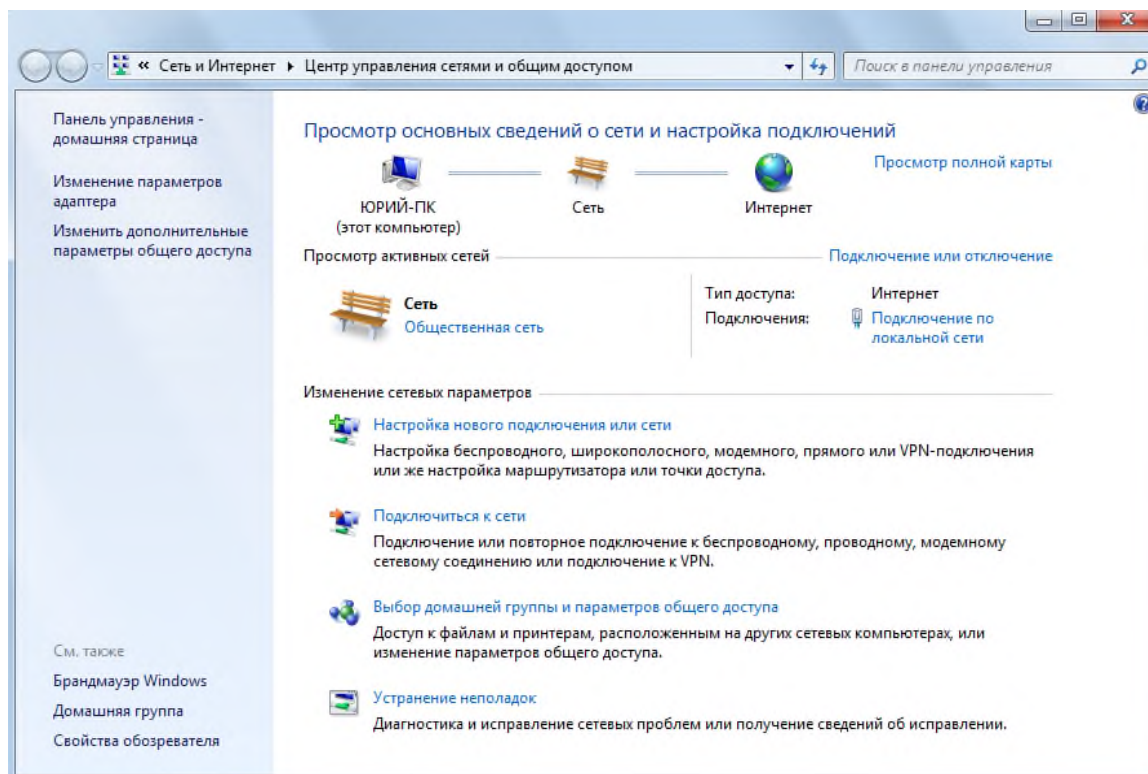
« Сеть и Интернет ▸ Центр управления сетями и общим доступом

Поиск в панели управления

Панель управления - домашняя страница

Изменение параметров адаптера

Изменить дополнительные параметры общего доступа

Просмотр основных сведений о сети и настройка подключений

Просмотр полной карты

ЮРИЙ-ПК
(этот компьютер)

Сеть

Интернет

Просмотр активных сетей

Подключение или отключение

Сеть
Общественная сеть

Тип доступа: Интернет
Подключения: Подключение по локальной сети

Изменение сетевых параметров

Настройка нового подключения или сети
Настройка беспроводного, широкополосного, модемного, прямого или VPN-подключения или же настройка маршрутизатора или точки доступа.

Подключиться к сети
Подключение или повторное подключение к беспроводному, проводному, модемному сетевому соединению или подключение к VPN.

Выбор домашней группы и параметров общего доступа
Доступ к файлам и принтерам, расположенным на других сетевых компьютерах, или изменение параметров общего доступа.

Устранение неполадок
Диагностика и исправление сетевых проблем или получение сведений об исправлении.

См. также

Брандмауэр Windows

Домашняя группа

Свойства обозревателя